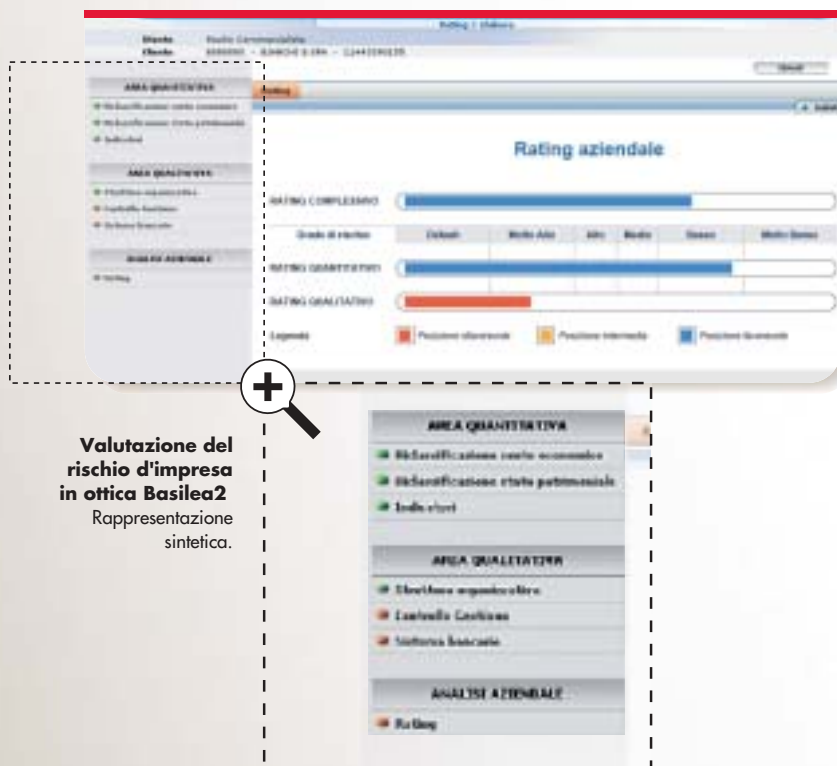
Rating | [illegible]

Utente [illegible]
Cliente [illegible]

AREA QUANTITATIVA
Riclassificazione conto economico
Riclassificazione stato patrimoniale
Indicatori

AREA QUALITATIVA
Struttura organizzativa
Controllo Gestione
Sistema bancario

ANALISI AZIENDALE
Rating

Rating

Rating aziendale

RATING COMPLESSIVO

| Grado di rischio | Default | Molto Alto | Alto | Medio | Basso | Molto Basso |
|---|---|---|---|---|---|---|

RATING QUANTITATIVO

RATING QUALITATIVO

Legenda: Posizione sfavorevole Posizione intermedia Posizione favorevole

Valutazione del rischio d'impresa in ottica Basilea2
Rappresentazione sintetica.

AREA QUANTITATIVA
Riclassificazione conto economico
Riclassificazione stato patrimoniale
Indicatori

AREA QUALITATIVA
Struttura organizzativa
Controllo Gestione
Sistema bancario

ANALISI AZIENDALE
Rating